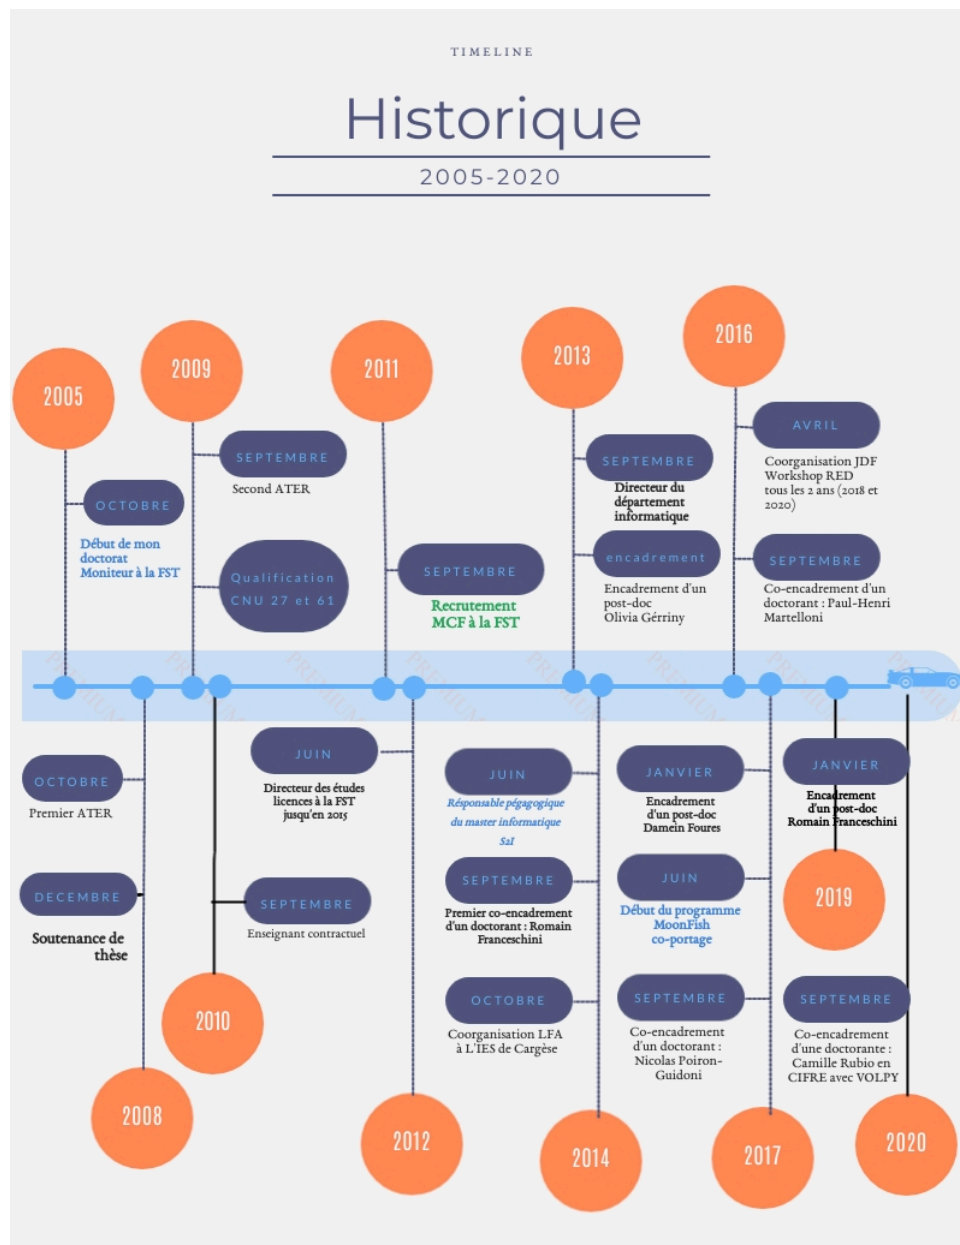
TIMELINE

Historique

2005-2020

2005

OCTOBRE

Début de mon doctorat
Moniteur à la FST

2009

SEPTEMBRE

Second ATER

Qualification CNU 27 et 61

2011

SEPTEMBRE

Recrutement MCF à la FST

2013

SEPTEMBRE

Directeur du département informatique

encadrement

Encadrement d'un post-doc Olivia Gériny

2016

AVRIL

Coorganisation JDF Workshop RED tous les 2 ans (2018 et 2020)

SEPTEMBRE

Co-encadrement d'un doctorant : Paul-Henri Martelloni

OCTOBRE

Premier ATER

DECEMBRE

Soutenance de thèse

2008

JUIN

Directeur des études licences à la FST jusqu'en 2015

SEPTEMBRE

Enseignant contractuel

2010

JUIN

Résponsable pédagogique du master informatique S2I

SEPTEMBRE

Premier co-encadrement d'un doctorant : Romain Franceschini

OCTOBRE

Coorganisation LFA à L'IES de Cargèse

2012

JANVIER

Encadrement d'un post-doc Damein Foures

JUIN

Début du programme MoonFish co-portage

SEPTEMBRE

Co-encadrement d'un doctorant : Nicolas Poiron-Guidoni

2014

2017

JANVIER

Encadrement d'un post-doc Romain Franceschini

2019

SEPTEMBRE

Co-encadrement d'une doctorante : Camille Rubio en CIFRE avec VOLPY

2020